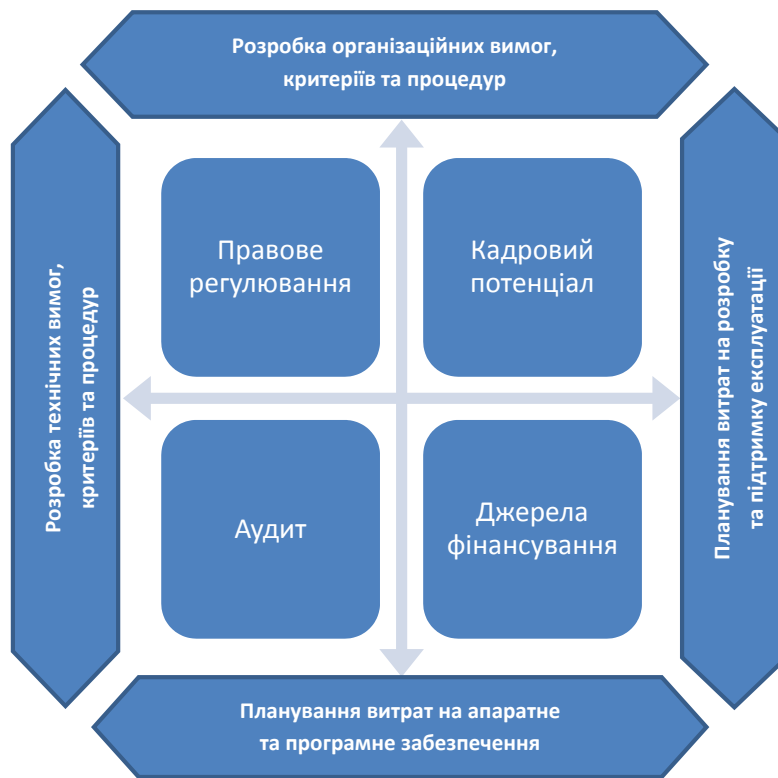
Розробка організаційних вимог, критеріїв та процедур

Розробка технічних вимог, критеріїв та процедур

Правове регулювання

Кадровий потенціал

Аудит

Джерела фінансування

Планування витрат на розробку та підтримку експлуатації

Планування витрат на апаратне та програмне забезпечення